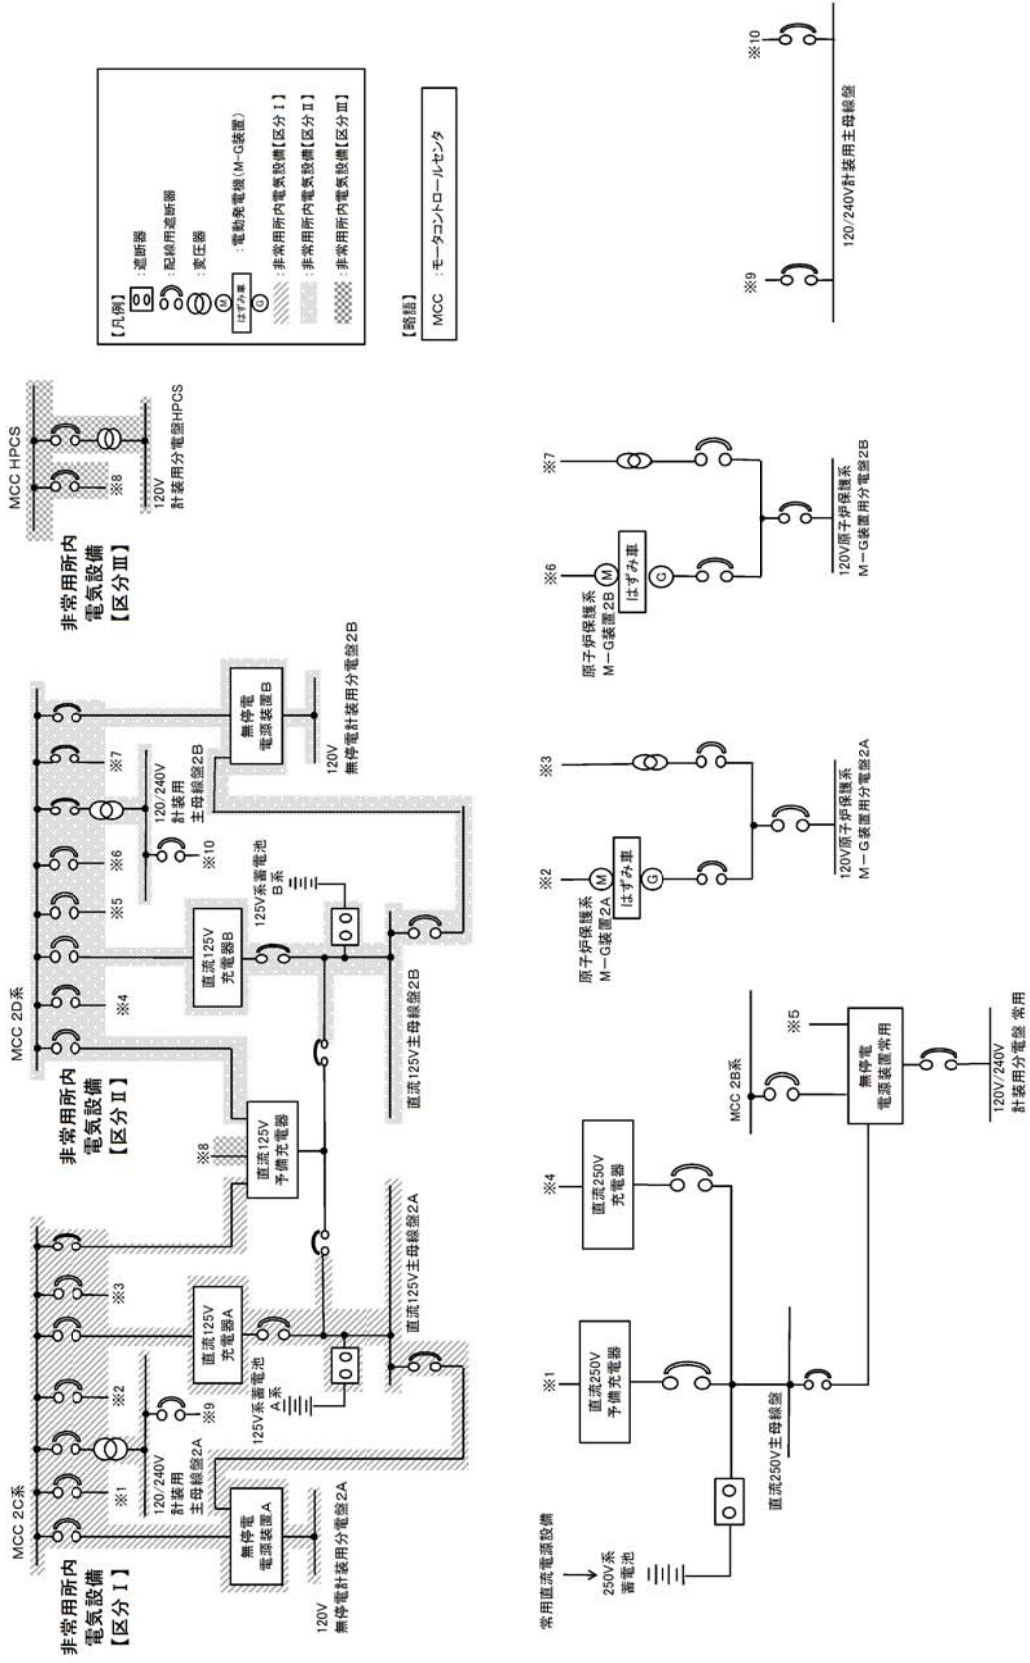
非常用所内電気設備【区分Ⅰ】
MCC 2C系
※1
120/240V 計装用 主母線盤2A
※9
※2
125V系蓄電池 A系
直流125V 充電器A
※3
無停電 電源装置A
120V 無停電計装用分電盤2A
直流125V主母線盤2A

非常用所内電気設備【区分Ⅱ】
MCC 2D系
※8
直流125V 予備充電器
※4
直流125V 充電器B
125V系蓄電池 B系
※5
※6
※10
120/240V 計装用 主母線盤2B
※7
無停電 電源装置B
120V 無停電計装用分電盤2B
直流125V主母線盤2B

非常用所内電気設備【区分Ⅲ】
MCC HPCS
※8
120V 計装用分電盤HPCS

【凡例】
：遮断器
：配線用遮断器
：変圧器
はずみ車 M G ：電動発電機(M-G装置)
：非常用所内電気設備【区分Ⅰ】
：非常用所内電気設備【区分Ⅱ】
：非常用所内電気設備【区分Ⅲ】

【略語】
MCC ：モータコントロールセンタ

常用直流電源設備
250V系 蓄電池
※1
直流250V 予備充電器
※4
直流250V 充電器
直流250V主母線盤
MCC 2B系
※5
無停電 電源装置常用
120V/240V 計装用分電盤 常用

※2
原子炉保護系 M－G装置2A
M はずみ車 G
※3
120V原子炉保護系 M－G装置用分電盤2A

※6
原子炉保護系 M－G装置2B
M はずみ車 G
※7
120V原子炉保護系 M－G装置用分電盤2B

※9
※10
120/240V計装用主母線盤